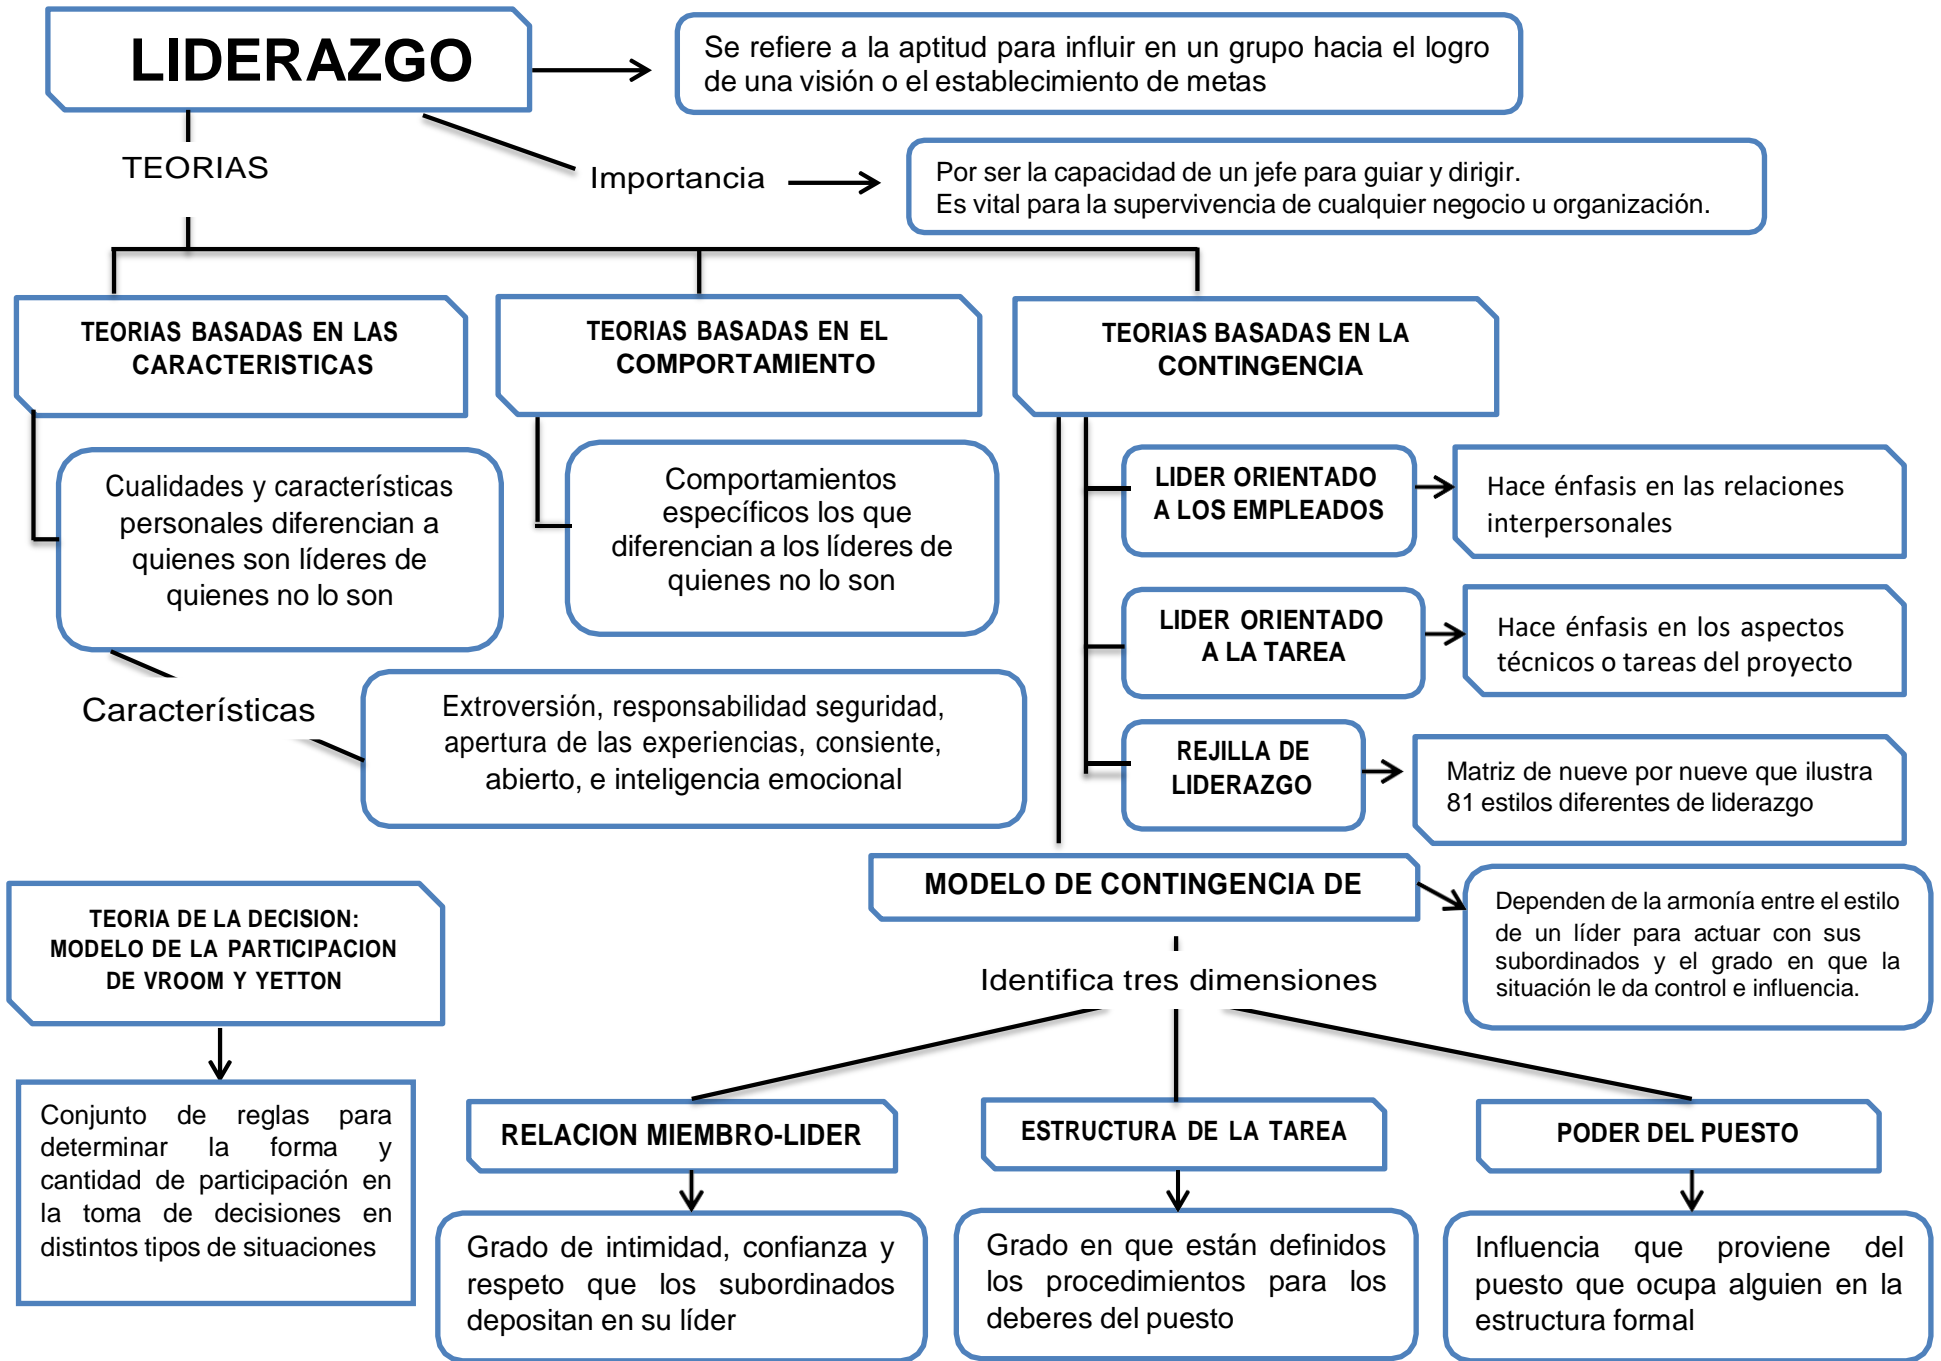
LIDERAZGO

Se refiere a la aptitud para influir en un grupo hacia el logro de una visión o el establecimiento de metas

TEORIAS

Importancia

Por ser la capacidad de un jefe para guiar y dirigir.
Es vital para la supervivencia de cualquier negocio u organización.

TEORIAS BASADAS EN LAS CARACTERISTICAS

TEORIAS BASADAS EN EL COMPORTAMIENTO

TEORIAS BASADAS EN LA CONTINGENCIA

Cualidades y características personales diferencian a quienes son líderes de quienes no lo son

Comportamientos específicos los que diferencian a los líderes de quienes no lo son

LIDER ORIENTADO A LOS EMPLEADOS

Hace énfasis en las relaciones interpersonales

LIDER ORIENTADO A LA TAREA

Hace énfasis en los aspectos técnicos o tareas del proyecto

Características

Extroversión, responsabilidad seguridad, apertura de las experiencias, consiente, abierto, e inteligencia emocional

REJILLA DE LIDERAZGO

Matriz de nueve por nueve que ilustra 81 estilos diferentes de liderazgo

MODELO DE CONTINGENCIA DE

Dependen de la armonía entre el estilo de un líder para actuar con sus subordinados y el grado en que la situación le da control e influencia.

TEORIA DE LA DECISION: MODELO DE LA PARTICIPACION DE VROOM Y YETTON

Identifica tres dimensiones

Conjunto de reglas para determinar la forma y cantidad de participación en la toma de decisiones en distintos tipos de situaciones

RELACION MIEMBRO-LIDER

ESTRUCTURA DE LA TAREA

PODER DEL PUESTO

Grado de intimidad, confianza y respeto que los subordinados depositan en su líder

Grado en que están definidos los procedimientos para los deberes del puesto

Influencia que proviene del puesto que ocupa alguien en la estructura formal